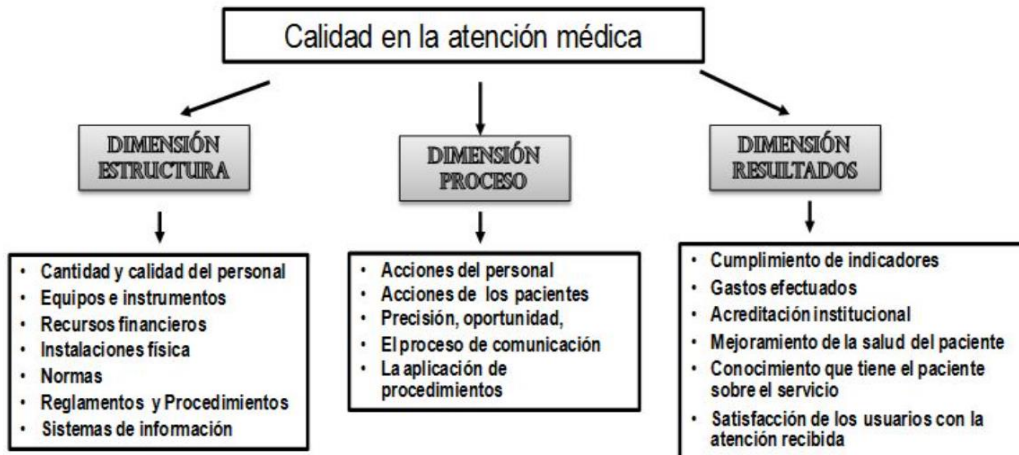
Calidad en la atención médica

DIMENSIÓN ESTRUCTURA

DIMENSIÓN PROCESO

DIMENSIÓN RESULTADOS

- Cantidad y calidad del personal
- Equipos e instrumentos
- Recursos financieros
- Instalaciones física
- Normas
- Reglamentos y Procedimientos
- Sistemas de información

- Acciones del personal
- Acciones de los pacientes
- Precisión, oportunidad,
- El proceso de comunicación
- La aplicación de procedimientos

- Cumplimiento de indicadores
- Gastos efectuados
- Acreditación institucional
- Mejoramiento de la salud del paciente
- Conocimiento que tiene el paciente sobre el servicio
- Satisfacción de los usuarios con la atención recibida